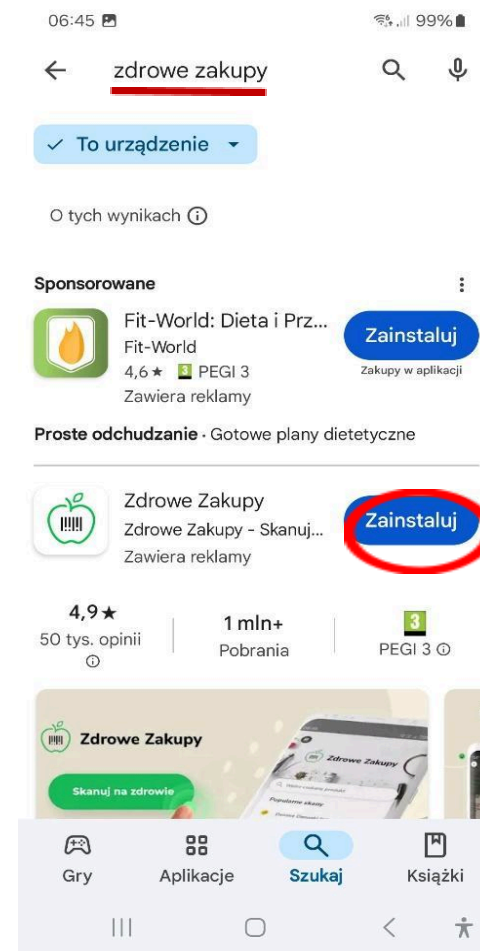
06:45

99%

zdrowe zakupy

To urządzenie

O tych wynikach

Sponsorowane

Fit-World: Dieta i Prz...
Fit-World
4,6 ★ 3 PEGI 3
Zawiera reklamy

Zainstaluj
Zakupy w aplikacji

Proste odchudzanie · Gotowe plany dietetyczne

Zdrowe Zakupy
Zdrowe Zakupy - Skanuj...
Zawiera reklamy

Zainstaluj

4,9 ★
50 tys. opinii

1 mln+
Pobrania

3
PEGI 3

Zdrowe Zakupy

Skanuj na zdrowie

Zdrowe Zakupy

Popularne skany

Gry

Aplikacje

Szukaj

Książki